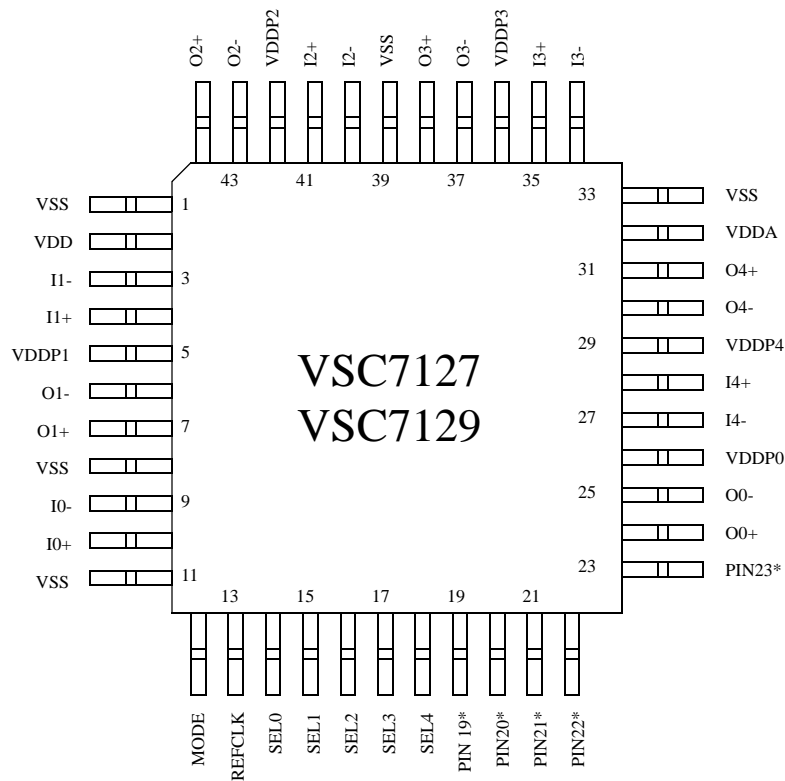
O2+ O2- VDDP2 I2+ I2- VSS O3+ O3- VDDP3 I3+ I3-

43 41 39 37 35

VSS 1
VDD
I1- 3
I1+
VDDP1 5
O1-
O1+ 7
VSS
I0- 9
I0+
VSS 11

33 VSS
VDDA
31 O4+
O4-
29 VDDP4
I4+
27 I4-
VDDP0
25 O0-
O0+
23 PIN23*

VSC7127
VSC7129

13 15 17 19 21

MODE REFCLK SEL0 SEL1 SEL2 SEL3 SEL4 PIN 19* PIN20* PIN21* PIN22*